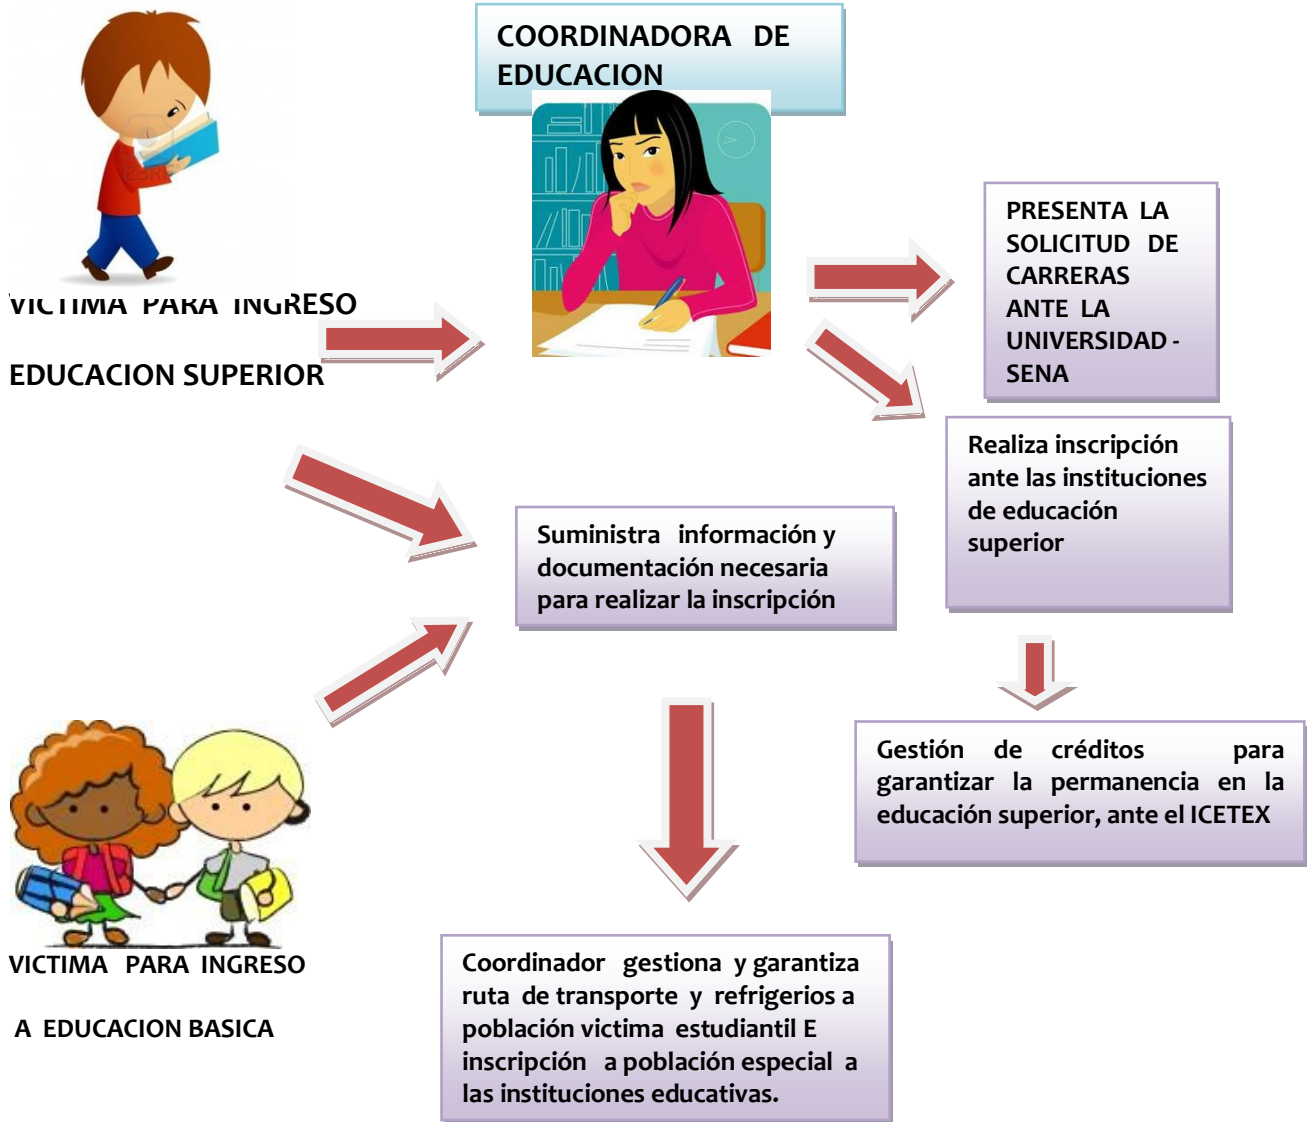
COORDINADORA DE EDUCACION

VICTIMA PARA INGRESO

EDUCACION SUPERIOR

PRESENTA LA SOLICITUD DE CARRERAS ANTE LA UNIVERSIDAD - SENA

Realiza inscripción ante las instituciones de educación superior

Suministra información y documentación necesaria para realizar la inscripción

Gestión de créditos para garantizar la permanencia en la educación superior, ante el ICETEX

VICTIMA PARA INGRESO

A EDUCACION BASICA

Coordinador gestiona y garantiza ruta de transporte y refrigerios a población victima estudiantil E inscripción a población especial a las instituciones educativas.